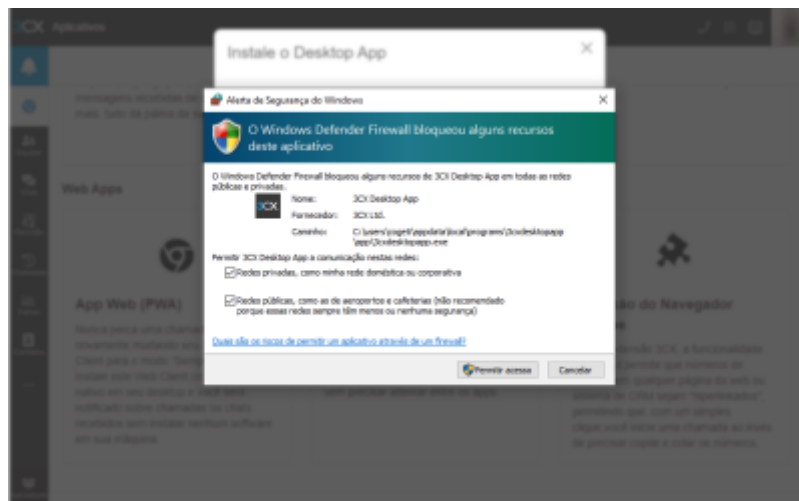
3CX Aplicativos

Instale o Desktop App

Alerta de Segurança do Windows

O Windows Defender Firewall bloqueou alguns recursos deste aplicativo

O Windows Defender Firewall bloqueou alguns recursos de 3CX Desktop App em todas as redes públicas e privadas.

| Nome: | 3CX Desktop App |
|---|---|
| Fornecedor: | 3CX Ltd. |
| Caminho: | C:\users\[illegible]\appdata\local\programs\3cxdesktopapp\app\3cxdesktopapp.exe |

Permitir 3CX Desktop App a comunicação nestas redes:

Redes privadas, como minha rede doméstica ou corporativa

Redes públicas, como as de aeroportos e cafeterias (não recomendado porque essas redes sempre têm menos ou nenhuma segurança)

Quais são os riscos de permitir um aplicativo através de um firewall?

Permitir acesso Cancelar

Web Apps

App Web (PWA)

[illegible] do Navegador